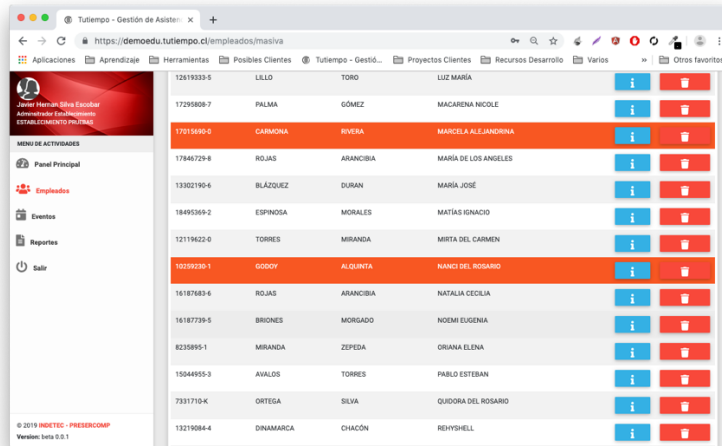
Tutiempo - Gestión de Asistenc ×
+
https://demoedu.tutiempo.cl/empleados/masiva
Aplicaciones Aprendizaje Herramientas Posibles Clientes Tutiempo - Gestió... Proyectos Clientes Recursos Desarrollo Varios » Otros favoritos

Javier Hernan Silva Escobar
Administrador Establecimiento
ESTABLECIMIENTO PRUEBAS

MENU DE ACTIVIDADES
Panel Principal
Empleados
Eventos
Reportes
Salir

© 2019 INDETEC - PRESERCOMP
Version: beta 0.0.1

| | | | | | |
|---|---|---|---|---|---|
| 12619333-5 | LILLO | TORO | LUZ MARÍA | i | |
| 17295808-7 | PALMA | GÓMEZ | MACARENA NICOLE | i | |
| 17015690-0 | CARMONA | RIVERA | MARCELA ALEJANDRINA | i | |
| 17846729-8 | ROJAS | ARANCIBIA | MARÍA DE LOS ANGELES | i | |
| 13302190-6 | BLÁZQUEZ | DURAN | MARÍA JOSÉ | i | |
| 18495369-2 | ESPINOSA | MORALES | MATÍAS IGNACIO | i | |
| 12119622-0 | TORRES | MIRANDA | MIRTA DEL CARMEN | i | |
| 10259230-1 | GODOY | ALQUINTA | NANCI DEL ROSARIO | i | |
| 16187683-6 | ROJAS | ARANCIBIA | NATALIA CECILIA | i | |
| 16187739-5 | BRIONES | MORGADO | NOEMI EUGENIA | i | |
| 8235895-1 | MIRANDA | ZEPEDA | ORIANA ELENA | i | |
| 15044955-3 | AVALOS | TORRES | PABLO ESTEBAN | i | |
| 7331710-K | ORTEGA | SILVA | QUIDORA DEL ROSARIO | i | |
| 13219084-4 | DINAMARCA | CHACÓN | REHYSHELL | i | |